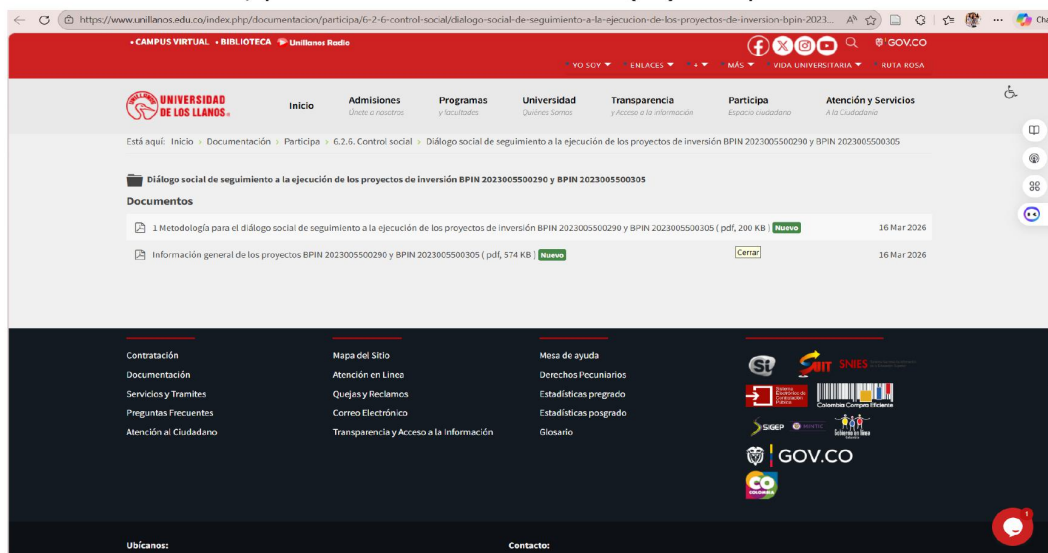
https://www.unillanos.edu.co/index.php/documentacion/participa/6-2-6-control-social/dialogo-social-de-seguimiento-a-la-ejecucion-de-los-proyectos-de-inversion-bpin-2023...

• CAMPUS VIRTUAL • BIBLIOTECA Unillanos Radio

GOV.CO

YO SOY ENLACES + MÁS VIDA UNIVERSITARIA RUTA ROSA

UNIVERSIDAD DE LOS LLANOS

Inicio
Admisiones Únete a nosotros
Programas y facultades
Universidad Quiénes Somos
Transparencia y Acceso a la información
Participa Espacio ciudadano
Atención y Servicios A la Ciudadanía

Está aquí: Inicio › Documentación › Participa › 6.2.6. Control social › Diálogo social de seguimiento a la ejecución de los proyectos de inversión BPIN 2023005500290 y BPIN 2023005500305

Diálogo social de seguimiento a la ejecución de los proyectos de inversión BPIN 2023005500290 y BPIN 2023005500305

Documentos

1 Metodología para el diálogo social de seguimiento a la ejecución de los proyectos de inversión BPIN 2023005500290 y BPIN 2023005500305 ( pdf, 200 KB ) Nuevo 16 Mar 2026

Información general de los proyectos BPIN 2023005500290 y BPIN 2023005500305 ( pdf, 574 KB ) Nuevo Cerrar 16 Mar 2026

Contratación
Documentación
Servicios y Tramites
Preguntas Frecuentes
Atención al Ciudadano

Mapa del Sitio
Atención en Línea
Quejas y Reclamos
Correo Electrónico
Transparencia y Acceso a la Información

Mesa de ayuda
Derechos Pecuniarios
Estadísticas pregrado
Estadísticas posgrado
Glosario

SNIES
Colombia Compra Eficiente
SIGEP
GOV.CO
CO COLOMBIA

Ubícanos:
Contacto: